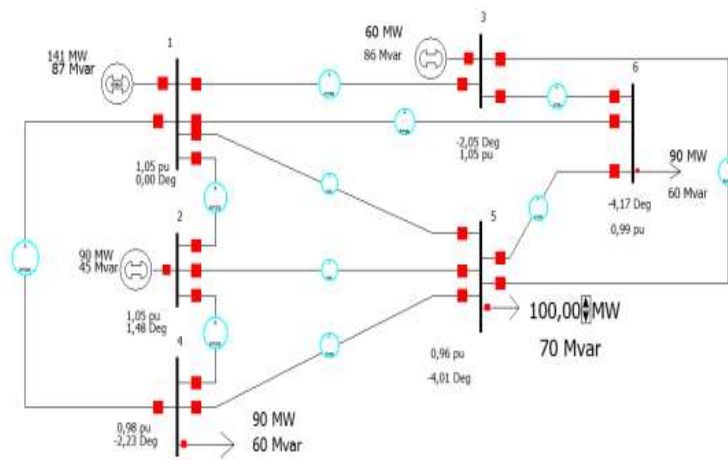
141 MW
87 Mvar

1

60 MW
86 Mvar

3

6

-2,05 Deg
1,05 pu

1,05 pu
0,00 Deg

90 MW
60 Mvar

-4,17 Deg
0,99 pu

2

5

90 MW
45 Mvar

1,05 pu
1,48 Deg

100,00 MW
70 Mvar

4

0,96 pu
-4,01 Deg

0,98 pu
-2,23 Deg

90 MW
60 Mvar